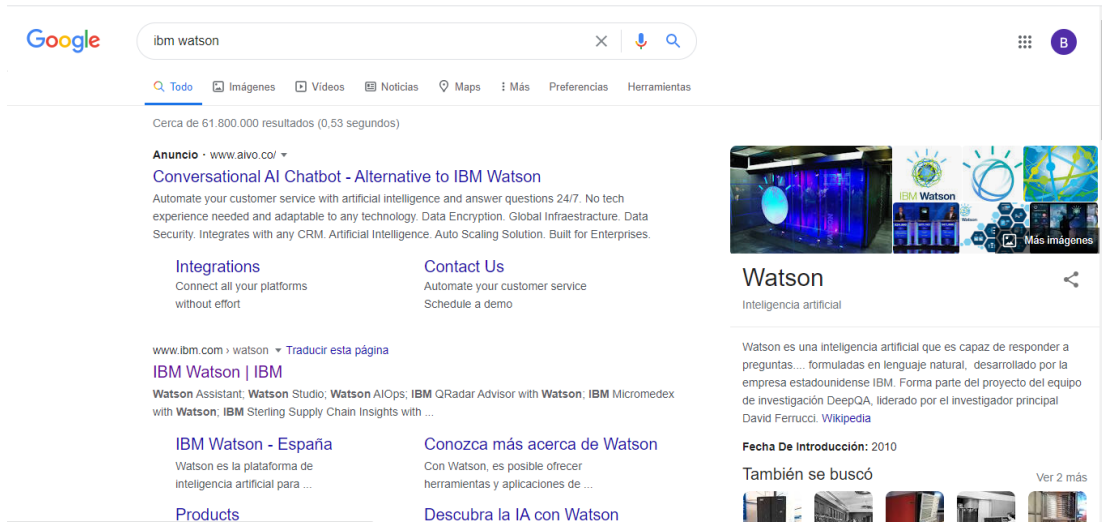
Google

ibm watson

B

Todo Imágenes Videos Noticias Maps Más Preferencias Herramientas

Cerca de 61.800.000 resultados (0,53 segundos)

Anuncio · www.aivo.co/

Conversational AI Chatbot - Alternative to IBM Watson

Automate your customer service with artificial intelligence and answer questions 24/7. No tech experience needed and adaptable to any technology. Data Encryption. Global Infraestracture. Data Security. Integrates with any CRM. Artificial Intelligence. Auto Scaling Solution. Built for Enterprises.

Integrations
Connect all your platforms without effort

Contact Us
Automate your customer service Schedule a demo

www.ibm.com › watson Traducir esta página

IBM Watson | IBM

Watson Assistant; Watson Studio; Watson AIOps; IBM QRadar Advisor with Watson; IBM Micromedex with Watson; IBM Sterling Supply Chain Insights with ...

IBM Watson - España
Watson es la plataforma de inteligencia artificial para ...

Conozca más acerca de Watson
Con Watson, es posible ofrecer herramientas y aplicaciones de ...

Products

Descubra la IA con Watson

IBM Watson

Más imágenes

Watson

Inteligencia artificial

Watson es una inteligencia artificial que es capaz de responder a preguntas.... formuladas en lenguaje natural, desarrollado por la empresa estadounidense IBM. Forma parte del proyecto del equipo de investigación DeepQA, liderado por el investigador principal David Ferrucci. Wikipedia

Fecha De Introducción: 2010

También se buscó

Ver 2 más